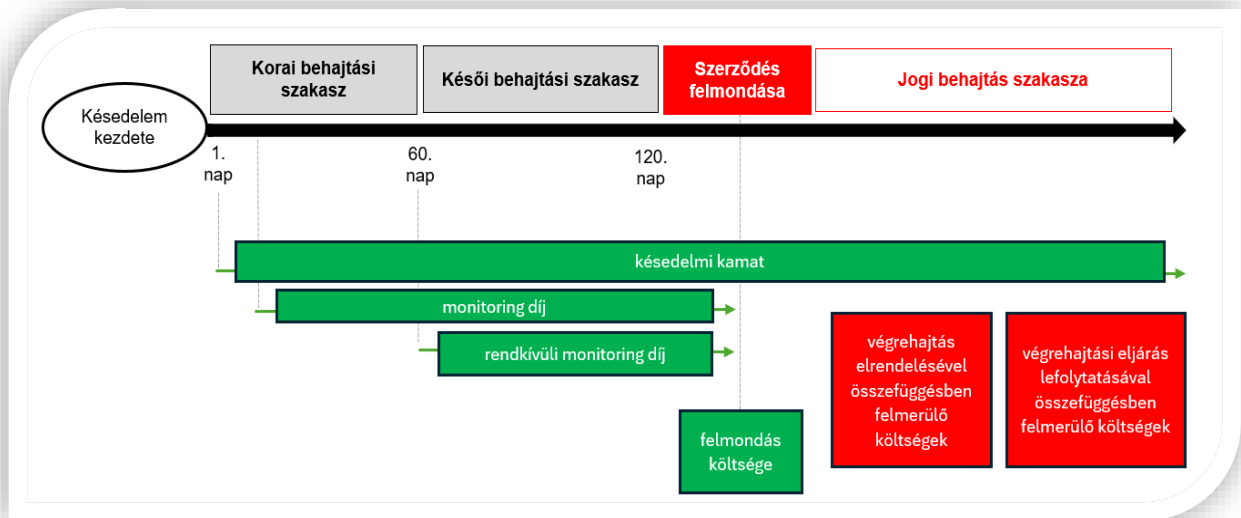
Korai behajtási szakasz

Késői behajtási szakasz

Szerződés felmondása

Jogi behajtás szakasza

Késedelem kezdete

1. nap

60. nap

120. nap

késedelmi kamat

monitoring díj

rendkívüli monitoring díj

felmondás költsége

végrehajtás elrendelésével összefüggésben felmerülő költségek

végrehajtási eljárás lefolytatásával összefüggésben felmerülő költségek